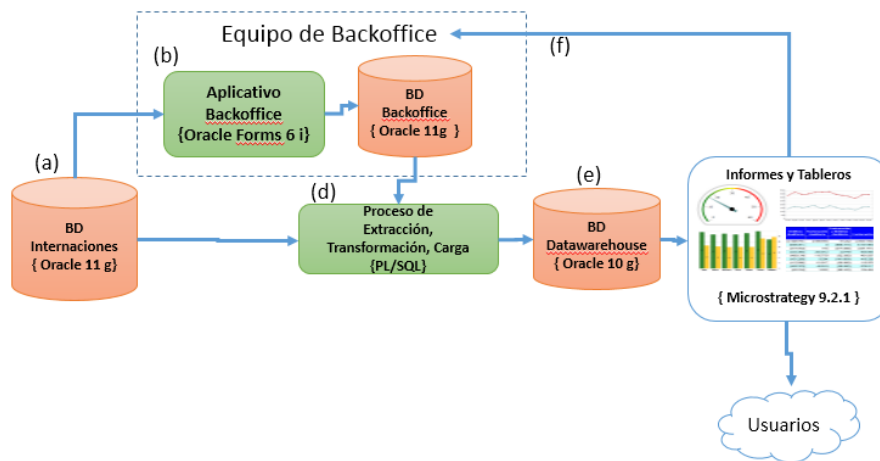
Equipo de Backoffice

(f)

(b)

Aplicativo Backoffice {Oracle Forms 6 i}

BD Backoffice { Oracle 11g }

(a)

BD Internaciones { Oracle 11 g}

(d)

Proceso de Extracción, Transformación, Carga {PL/SQL}

(e)

BD Datawarehouse { Oracle 10 g}

Informes y Tableros

{ Microstrategy 9.2.1 }

Usuarios